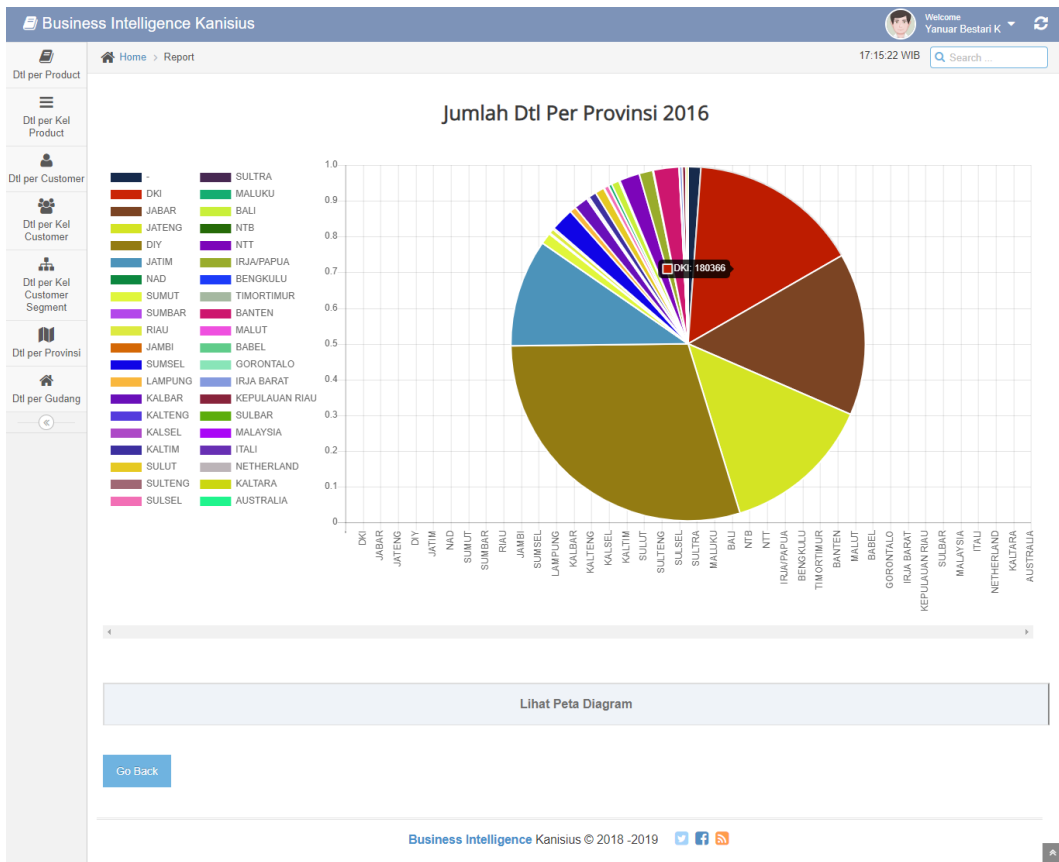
Business Intelligence Kanisius

Welcome
Yanuar Bestari K

Dtl per Product

Dtl per Kel Product

Dtl per Customer

Dtl per Kel Customer

Dtl per Kel Customer Segment

Dtl per Provinsi

Dtl per Gudang

Home › Report

17:15:22 WIB

Search ...

Jumlah Dtl Per Provinsi 2016

| | |
|---|---|
| - | SULTRA |
| DKI | MALUKU |
| JABAR | BALI |
| JATENG | NTB |
| DIY | NTT |
| JATIM | IRJA/PAPUA |
| NAD | BENGKULU |
| SUMUT | TIMORTIMUR |
| SUMBAR | BANTEN |
| RIAU | MALUT |
| JAMBI | BABEL |
| SUMSEL | GORONTALO |
| LAMPUNG | IRJA BARAT |
| KALBAR | KEPULAUAN RIAU |
| KALTENG | SULBAR |
| KALSEL | MALAYSIA |
| KALTIM | ITALI |
| SULUT | NETHERLAND |
| SULTENG | KALTARA |
| SULSEL | AUSTRALIA |

1.0
0.9
0.8
0.7
0.6
0.5
0.4
0.3
0.2
0.1
0

DKI: 180366

- DKI JABAR JATENG DIY JATIM NAD SUMUT SUMBAR RIAU JAMBI SUMSEL LAMPUNG KALBAR KALTENG KALSEL KALTIM SULUT SULTENG SULSEL SULTRA MALUKU BALI NTB NTT IRJA/PAPUA BENGKULU TIMORTIMUR BANTEN MALUT BABEL GORONTALO IRJA BARAT KEPULAUAN RIAU SULBAR MALAYSIA ITALI NETHERLAND KALTARA AUSTRALIA

Lihat Peta Diagram

Go Back

Business Intelligence Kanisius © 2018 -2019